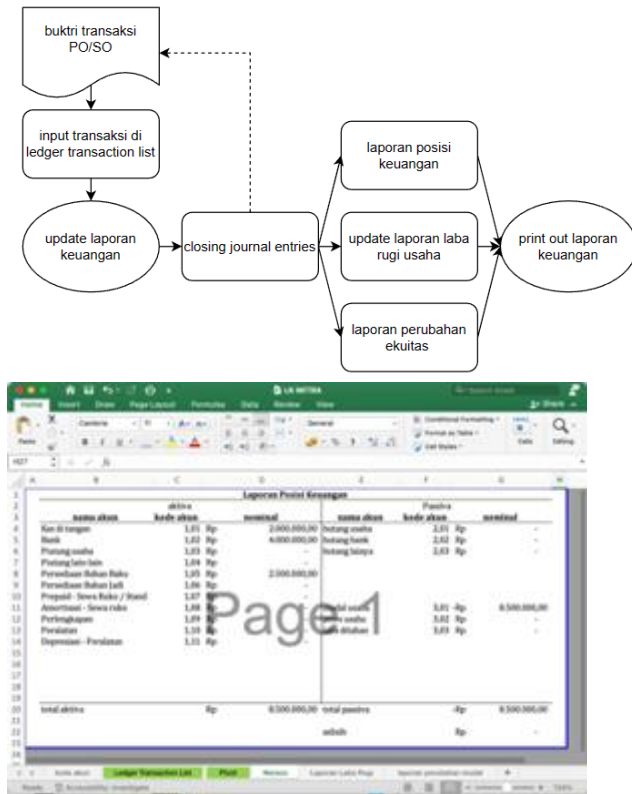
buktri transaksi PO/SO

input transaksi di ledger transaction list

update laporan keuangan

closing journal entries

laporan posisi keuangan

update laporan laba rugi usaha

laporan perubahan ekuitas

print out laporan keuangan

LK MITRA

Home Insert Draw Page Layout Formulas Data Review View

Share

Paste

Cambria

General

Conditional Formatting
Format as Table
Cell Styles

Cells

Editing

Laporan Posisi Keuangan

| | aktiva | | | | Pasiva | | |
|---|---|---|---|---|---|---|---|
| nama akun | kode akun | | nominal | nama akun | kode akun | | nominal |
| Kas di tangan | 1,01 | Rp | 2.000.000,00 | hutang usaha | 2,01 | Rp | - |
| Bank | 1,02 | Rp | 4.000.000,00 | hutang bank | 2,02 | Rp | - |
| Piutang usaha | 1,03 | Rp | - | hutang lainya | 2,03 | Rp | - |
| Piutang lain-lain | 1,04 | Rp | - | | | | |
| Persediaan Bahan Baku | 1,05 | Rp | 2.500.000,00 | | | | |
| Persediaan Bahan Jadi | 1,06 | Rp | - | | | | |
| Prepaid - Sewa Ruko / Stand | 1,07 | Rp | - | | | | |
| Amortisasi - Sewa ruko | 1,08 | Rp | - | modal usaha | 3,01 | Rp | 8.500.000,00 |
| Perlengkapan | 1,09 | Rp | - | laba usaha | 3,02 | Rp | - |
| Peralatan | 1,10 | Rp | - | laba ditahan | 3,03 | Rp | - |
| Depresiasi - Peralatan | 1,11 | Rp | - | | | | |
| total aktiva | | Rp | 8.500.000,00 | total passiva | | Rp | 8.500.000,00 |
| | | | | selisih | | Rp | - |

Page 1

Kode akun

Ledger Transaction List

Pivot

Neraca

Laporan Laba Rugi

laporan perubahan modal

Ready

Accessibility: Investigate